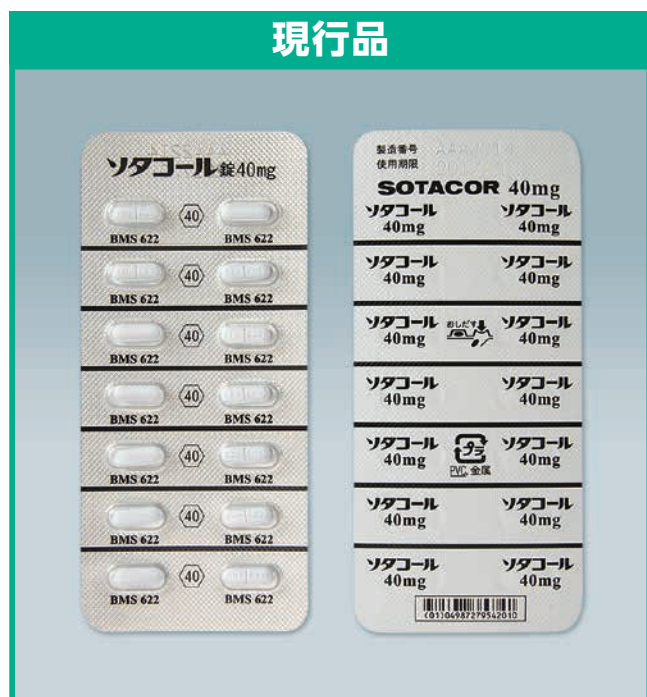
現行品

ソタコール錠40mg

40
BMS 622 BMS 622
40
BMS 622 BMS 622
40
BMS 622 BMS 622
40
BMS 622 BMS 622
40
BMS 622 BMS 622
40
BMS 622 BMS 622
40
BMS 622 BMS 622

製造番号
使用期限
SOTACOR 40mg
ソタコール 40mg ソタコール 40mg
ソタコール 40mg ソタコール 40mg
ソタコール 40mg おしだす ソタコール 40mg
ソタコール 40mg ソタコール 40mg
ソタコール 40mg プラ PVC 金属 ソタコール 40mg
ソタコール 40mg ソタコール 40mg
ソタコール 40mg ソタコール 40mg
(01)04987279542010